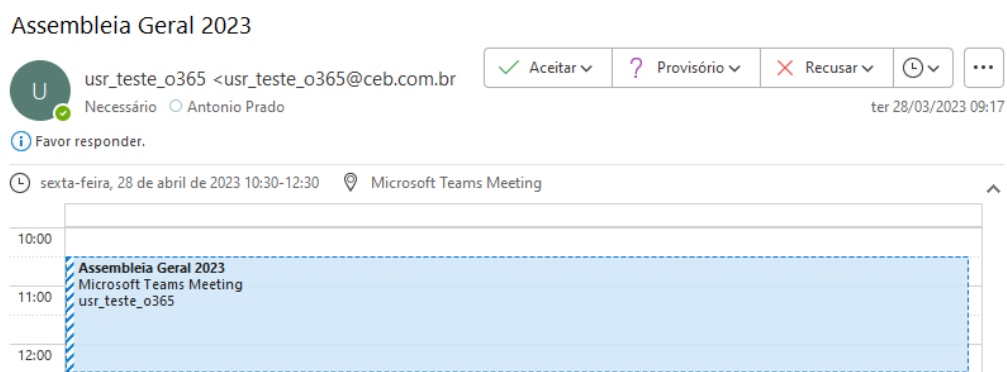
Assembleia Geral 2023

U

usr_teste_o365 <usr_teste_o365@ceb.com.br

Aceitar

Provisório

Recusar

Necessário Antonio Prado

ter 28/03/2023 09:17

Favor responder.

sexta-feira, 28 de abril de 2023 10:30-12:30 Microsoft Teams Meeting

10:00

11:00

12:00

**Assembleia Geral 2023**
Microsoft Teams Meeting
usr_teste_o365